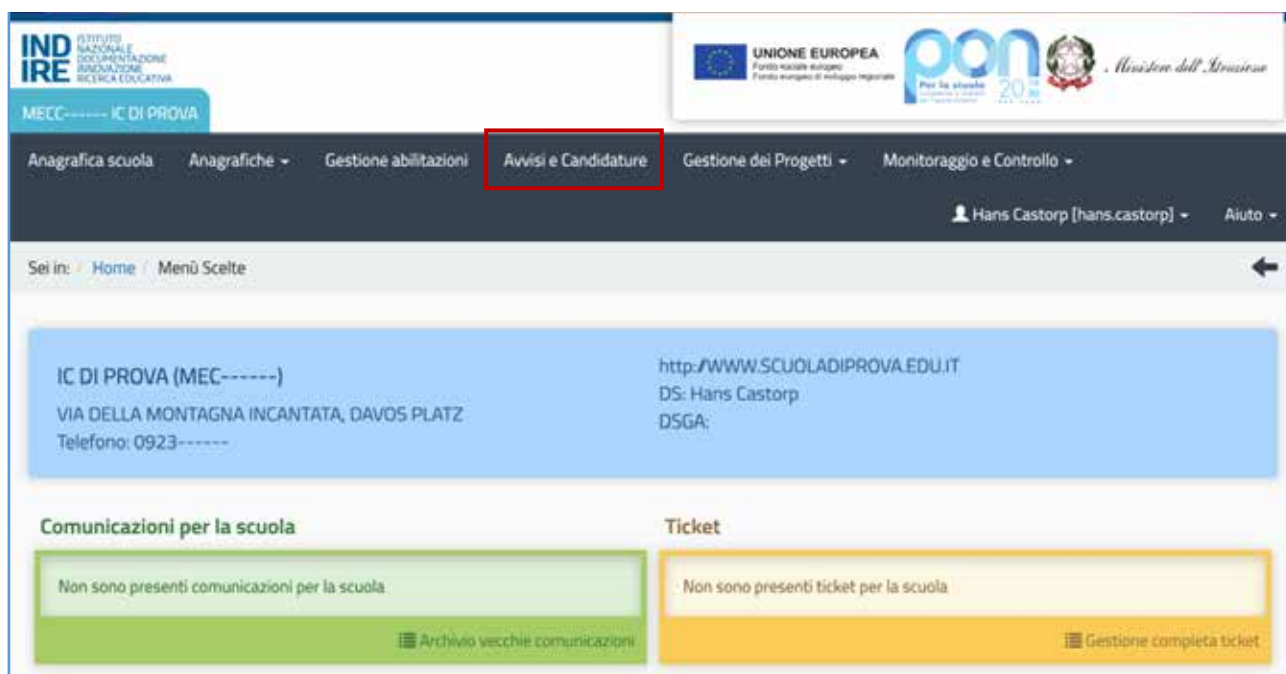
IND IRE ISTITUTO NAZIONALE DOCUMENTAZIONE INNOVAZIONE RICERCA EDUCATIVA

MECC------ IC DI PROVA

UNIONE EUROPEA
Fondo sociale europeo
Fondo europeo di sviluppo regionale

PON Per la scuola 2014-2020

Ministero dell'Istruzione

Anagrafica scuola Anagrafiche Gestione abilitazioni Avvisi e Candidature Gestione dei Progetti Monitoraggio e Controllo

Hans Castorp [hans.castorp] Aiuto

Sei in: Home / Menù Scelte

IC DI PROVA (MEC------)
VIA DELLA MONTAGNA INCANTATA, DAVOS PLATZ
Telefono: 0923------

http:/WWW.SCUOLADIPROVA.EDU.IT
DS: Hans Castorp
DSGA:

Comunicazioni per la scuola

Non sono presenti comunicazioni per la scuola

Archivio vecchie comunicazioni

Ticket

Non sono presenti ticket per la scuola

Gestione completa ticket